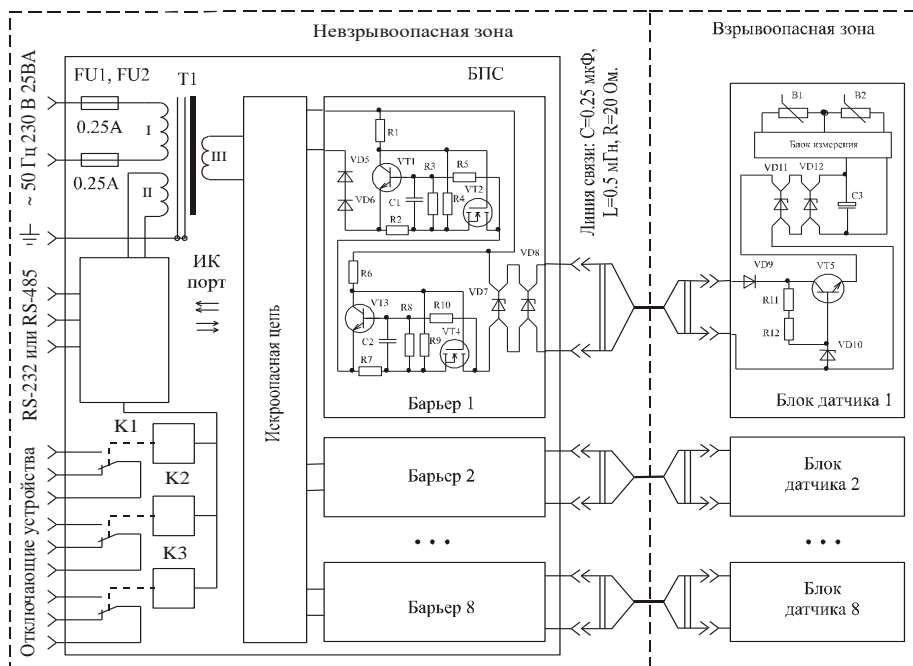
Невзрывоопасная зона

Взрывоопасная зона

~ 50 Гц 230 В 25ВА

FU1, FU2

T1

0.25A

0.25A

I

II

III

БПС

Линия связи: C=0.25 мкФ, L=0.5 мГн, R=20 Ом.

R1

VD5

VT1

R3

R5

VT2

VD6

C1

R4

R2

R6

VD8

VD7

VT3

R8

R10

C2

R9

VT4

R7

Барьер 1

ИК порт

RS-232 или RS-485

Искроопасная цепь

K1

K2

K3

Отключающие устройства

Барьер 2

• • •

Барьер 8

B1

B2

Блок измерения

VD11

VD12

C3

VD9

VT5

R11

R12

VD10

Блок датчика 1

Блок датчика 2

• • •

Блок датчика 8